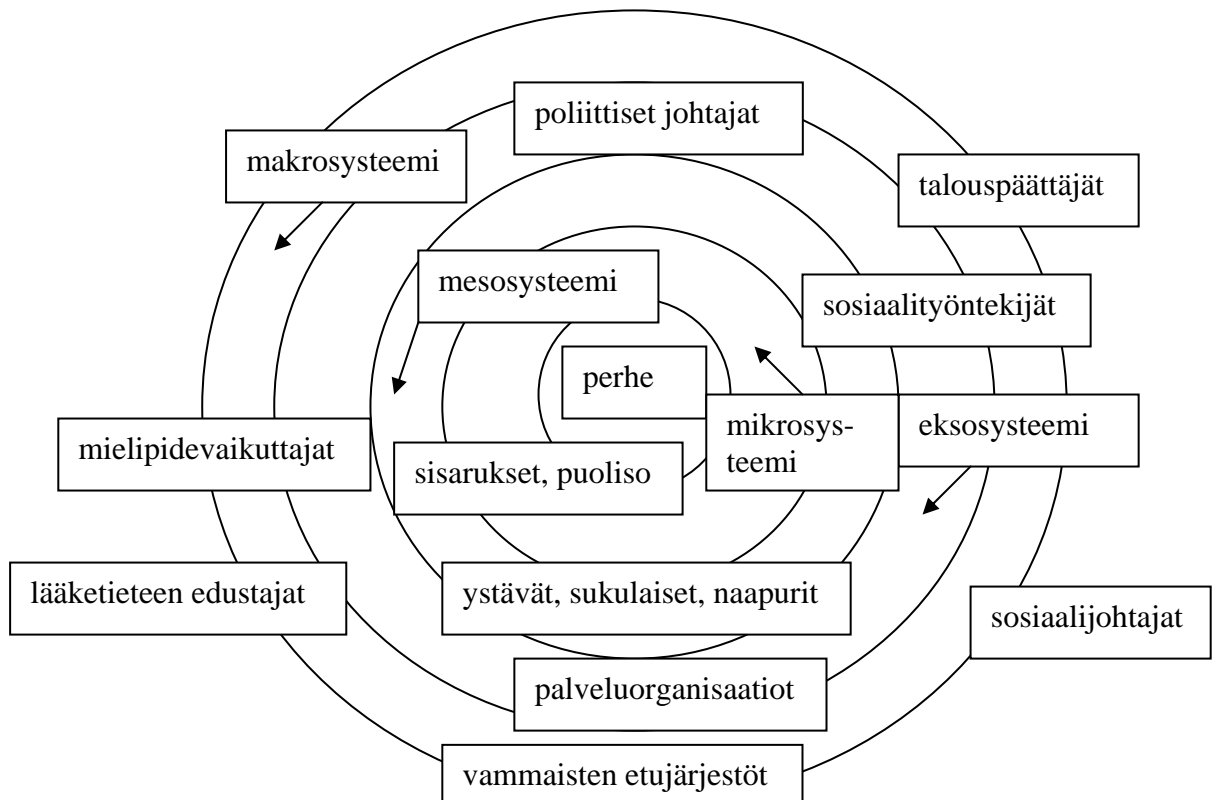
poliittiset johtajat

makrosysteemi

talouspäättäjät

mesosysteemi

sosiaalityöntekijät

perhe

mikrosysteemi

eksosysteemi

mielipidevaikuttajat

sisarukset, puoliso

lääketieteen edustajat

ystävät, sukulaiset, naapurit

sosiaalijohtajat

palveluorganisaatiot

vammaisten etujärjestöt